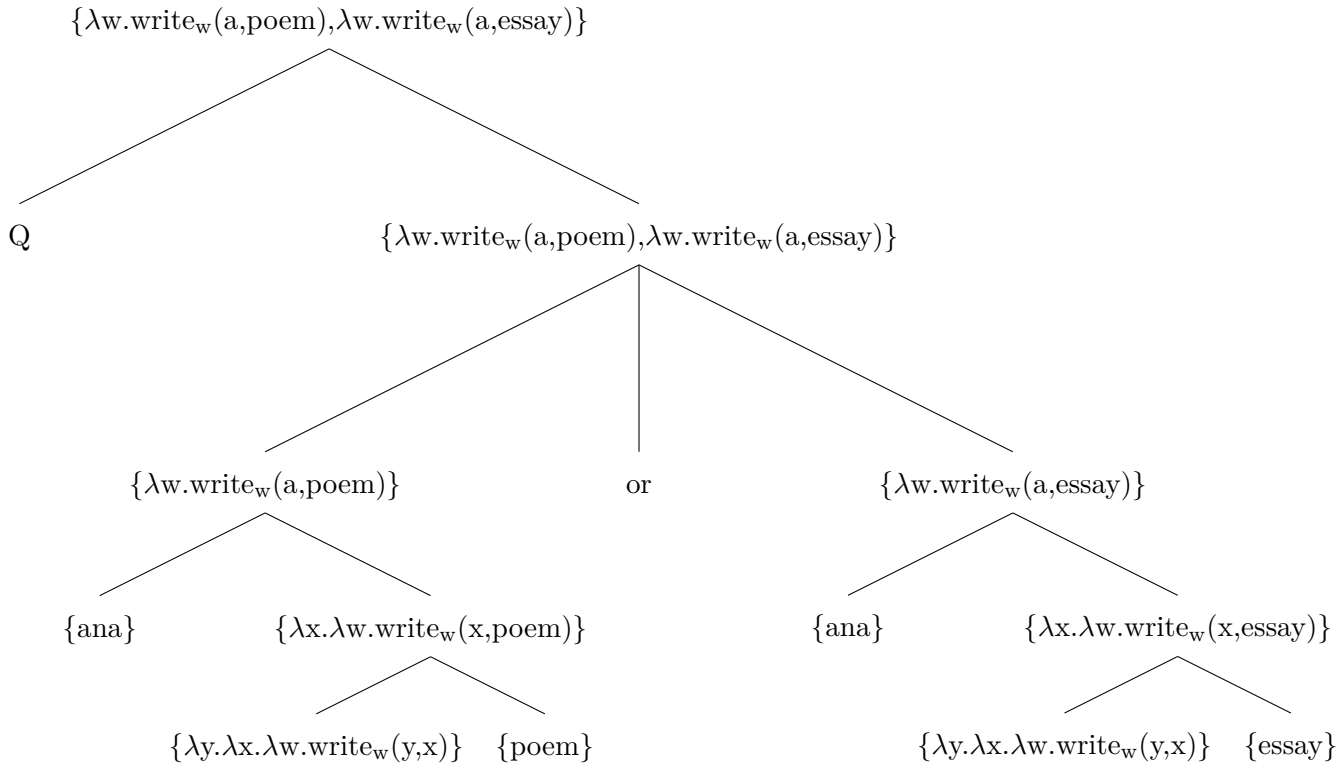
$\{\lambda w.\text{write}_w(a,\text{poem}),\lambda w.\text{write}_w(a,\text{essay})\}$

Q

$\{\lambda w.\text{write}_w(a,\text{poem}),\lambda w.\text{write}_w(a,\text{essay})\}$

$\{\lambda w.\text{write}_w(a,\text{poem})\}$

or

$\{\lambda w.\text{write}_w(a,\text{essay})\}$

$\{\text{ana}\}$

$\{\lambda x.\lambda w.\text{write}_w(x,\text{poem})\}$

$\{\text{ana}\}$

$\{\lambda x.\lambda w.\text{write}_w(x,\text{essay})\}$

$\{\lambda y.\lambda x.\lambda w.\text{write}_w(y,x)\}$

$\{\text{poem}\}$

$\{\lambda y.\lambda x.\lambda w.\text{write}_w(y,x)\}$

$\{\text{essay}\}$